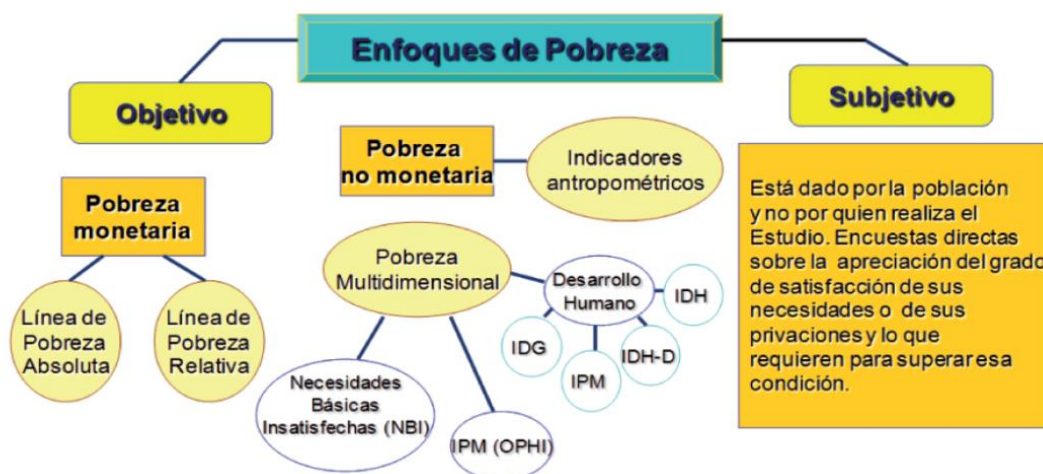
Enfoques de Pobreza

Objetivo

Subjetivo

Pobreza no monetaria

Indicadores antropométricos

Está dado por la población y no por quien realiza el Estudio. Encuestas directas sobre la apreciación del grado de satisfacción de sus necesidades o de sus privaciones y lo que requieren para superar esa condición.

Pobreza monetaria

Línea de Pobreza Absoluta

Línea de Pobreza Relativa

Pobreza Multidimensional

Desarrollo Humano

IDH

IDG

IPM

IDH-D

Necesidades Básicas Insatisfechas (NBI)

IPM (OPHI)